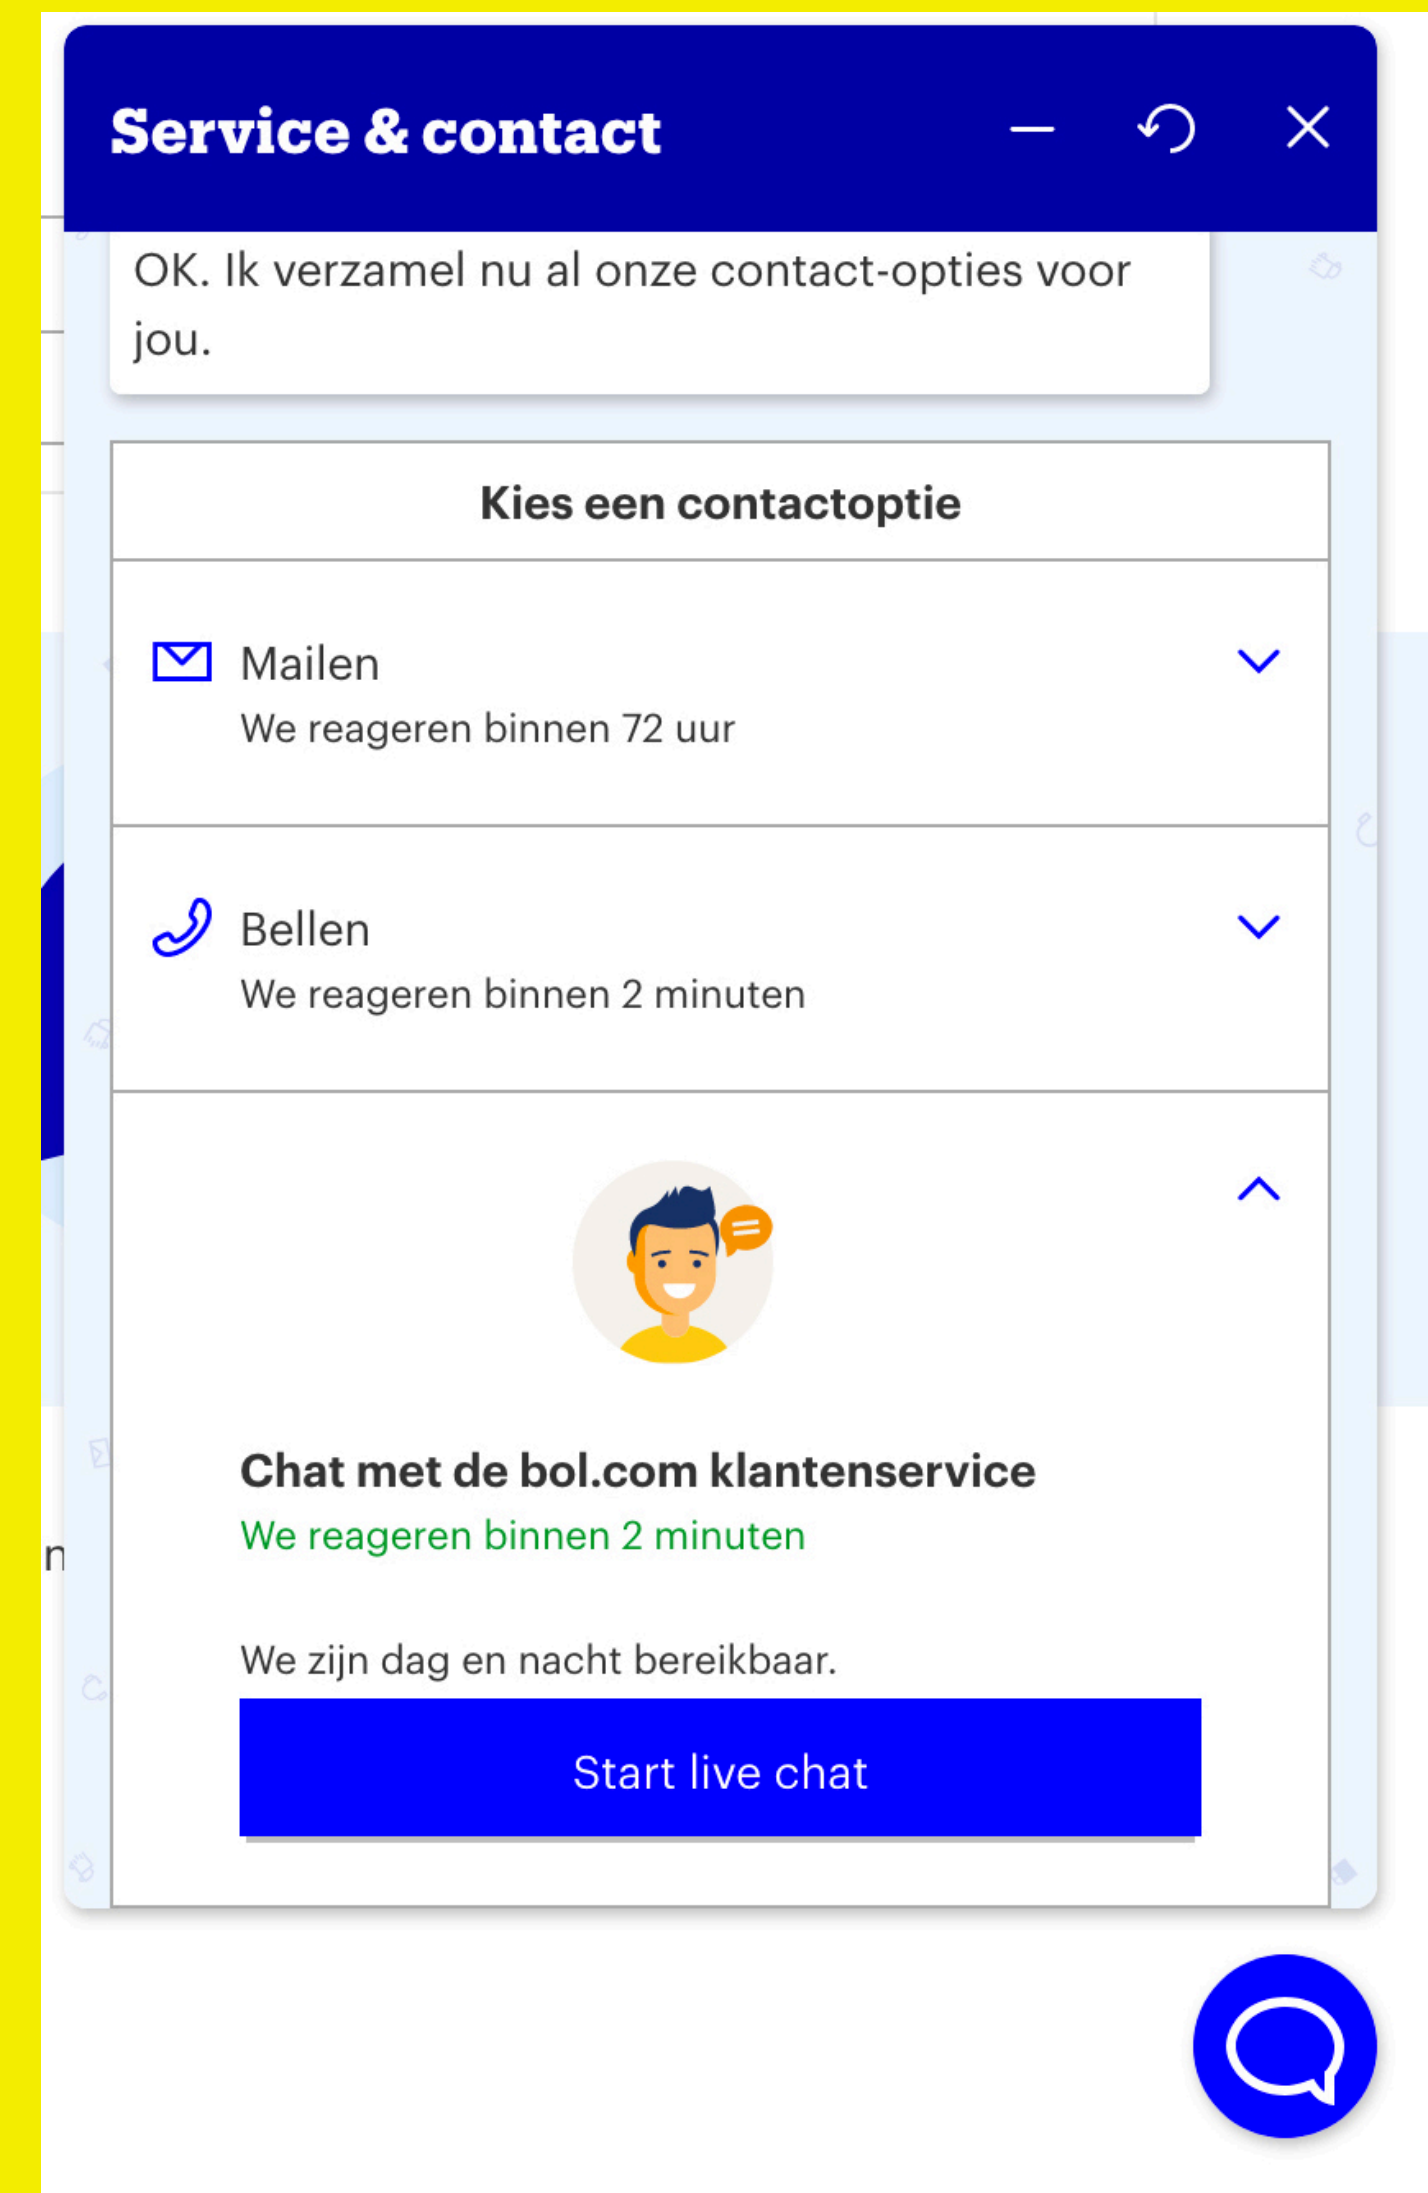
Service & contact

OK. Ik verzamel nu al onze contact-opties voor jou.

Kies een contactoptie

Mailen
We reageren binnen 72 uur

Bellen
We reageren binnen 2 minuten

Chat met de bol.com klantenservice
We reageren binnen 2 minuten

We zijn dag en nacht bereikbaar.

Start live chat

n